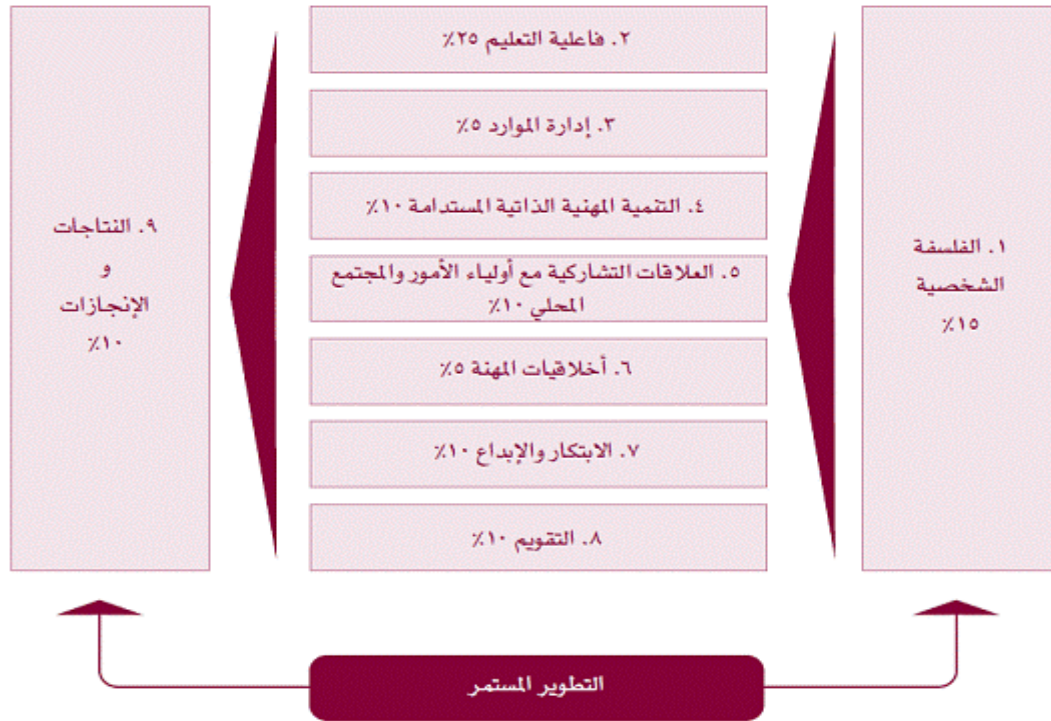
١. الفلسفة الشخصية ١٥٪

٢. فاعلية التعليم ٢٥٪

٣. إدارة الموارد ٥٪

٤. التنمية المهنية الذاتية المستدامة ١٠٪

٥. العلاقات التشاركية مع أولياء الأمور والمجتمع المحلي ١٠٪

٦. أخلاقيات المهنة ٥٪

٧. الابتكار والإبداع ١٠٪

٨. التقويم ١٠٪

٩. النتاجات و الإنجازات ١٠٪

التطوير المستمر